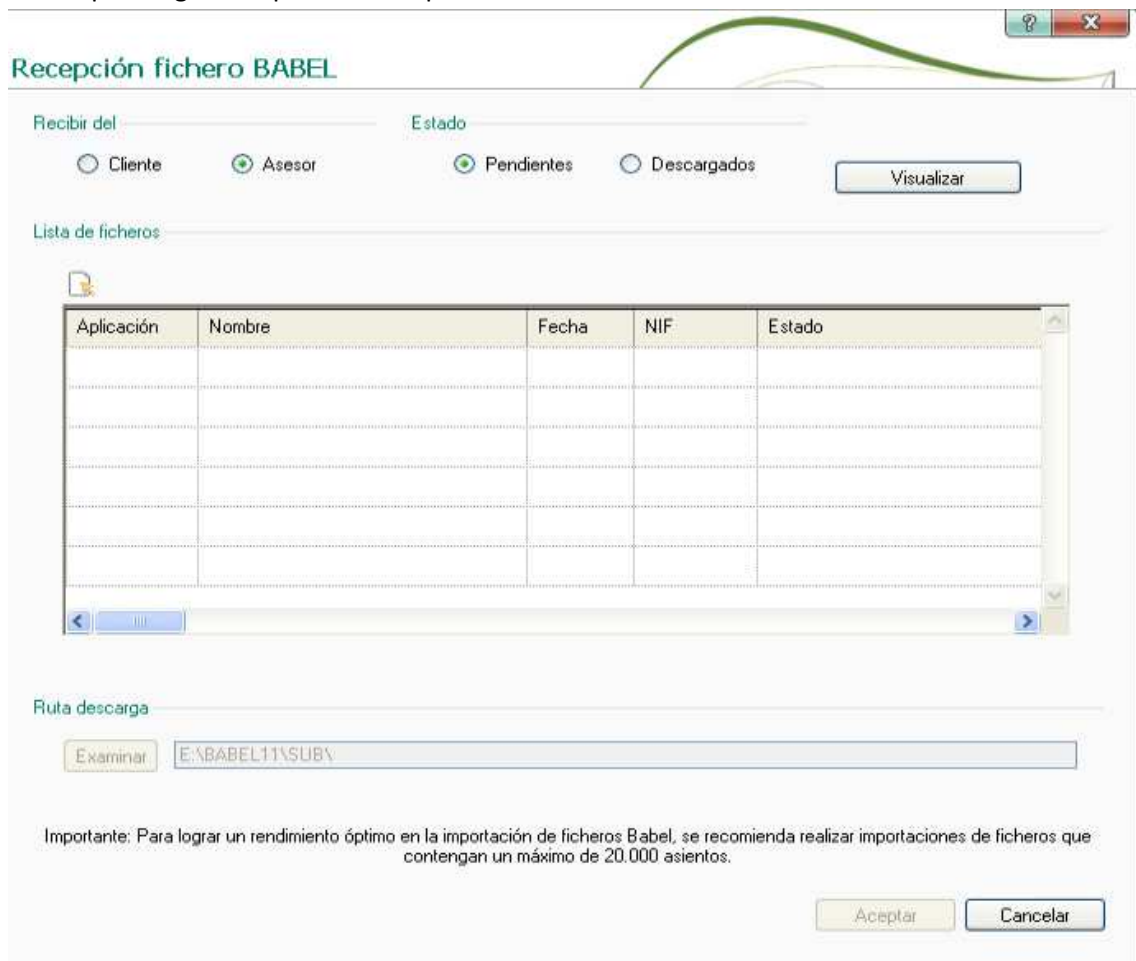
Recepción fichero BABEL

Recibir del

Cliente

Asesor

Estado

Pendientes

Descargados

Visualizar

Lista de ficheros

| Aplicación | Nombre | Fecha | NIF | Estado |
|---|---|---|---|---|
| | | | | |

Ruta descarga

Examinar

E:\BABEL11\SUB\

Importante: Para lograr un rendimiento óptimo en la importación de ficheros Babel, se recomienda realizar importaciones de ficheros que contengan un máximo de 20.000 asientos.

Aceptar

Cancelar